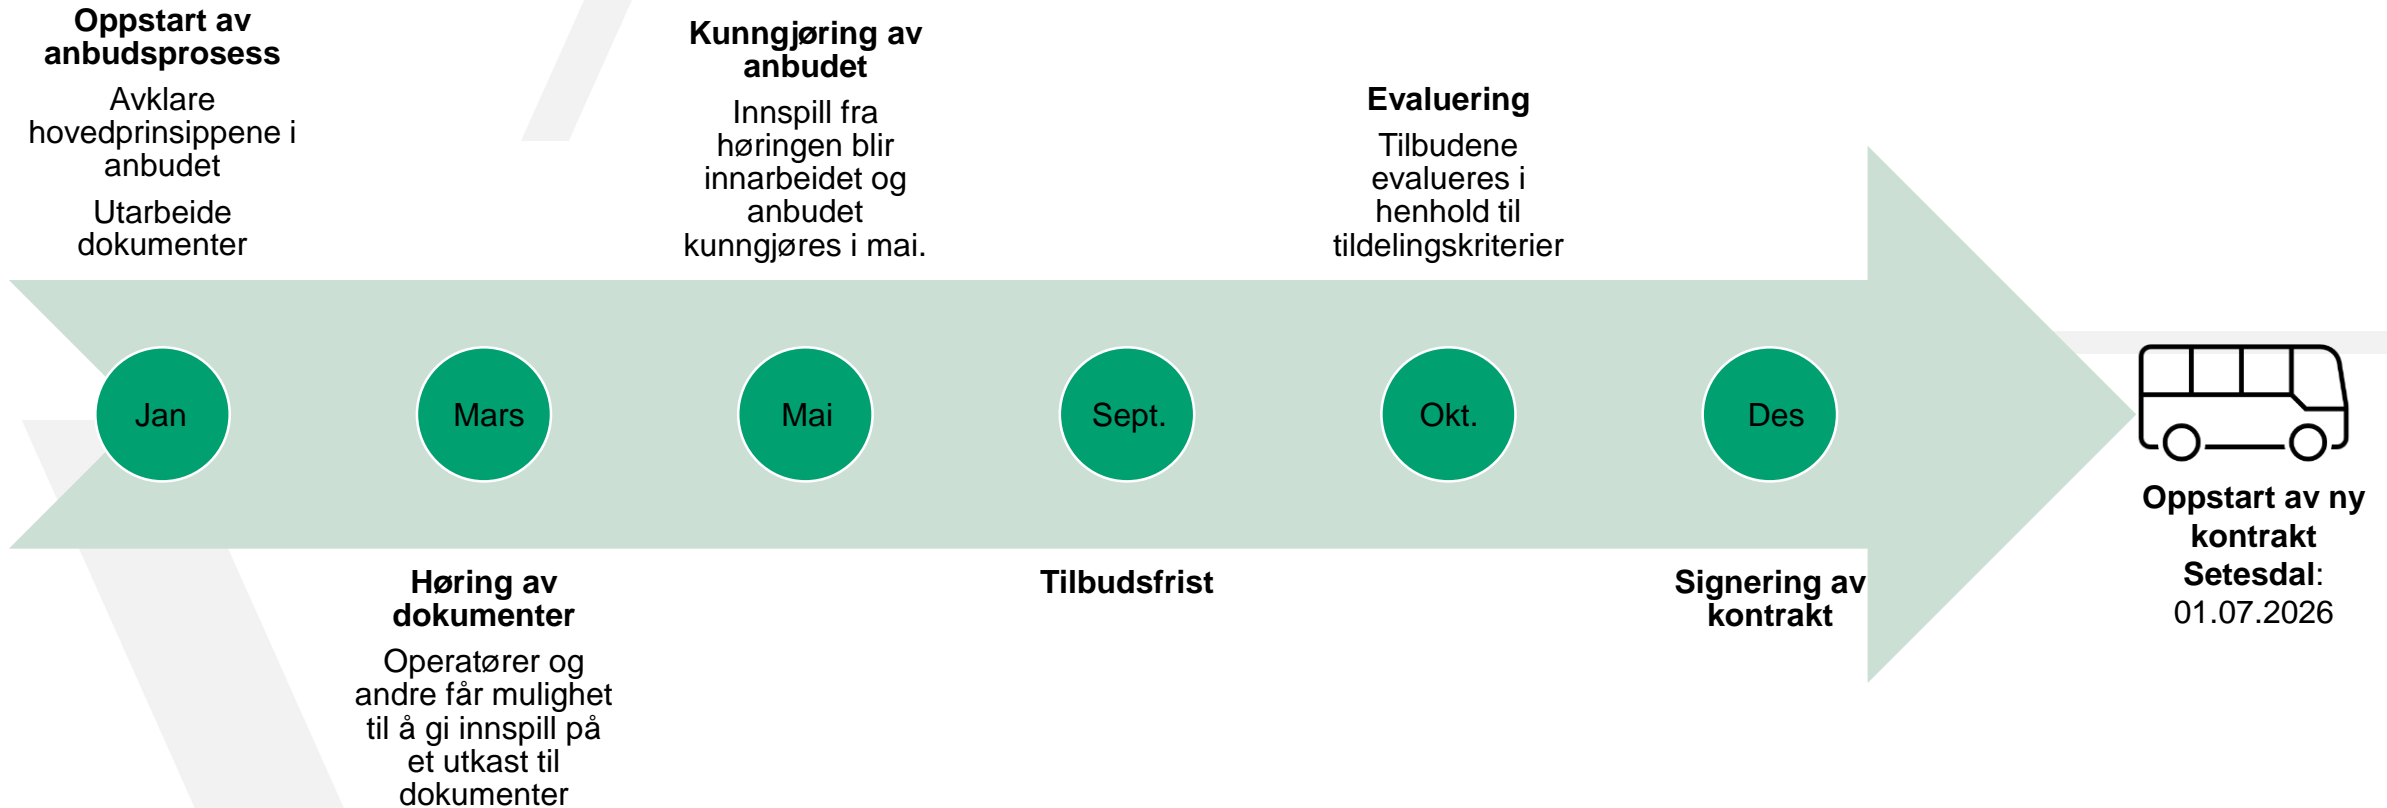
**Oppstart av anbudsprosess**

Avklare hovedprinsippene i anbudet

Utarbeide dokumenter

**Kunngjøring av anbudet**

Innspill fra høringen blir innarbeidet og anbudet kunngjøres i mai.

**Evaluering**

Tilbudene evalueres i henhold til tildelingskriterier

Jan

Mars

Mai

Sept.

Okt.

Des

**Oppstart av ny kontrakt Setesdal**: 01.07.2026

**Høring av dokumenter**

Operatører og andre får mulighet til å gi innspill på et utkast til dokumenter

**Tilbudsfrist**

**Signering av kontrakt**